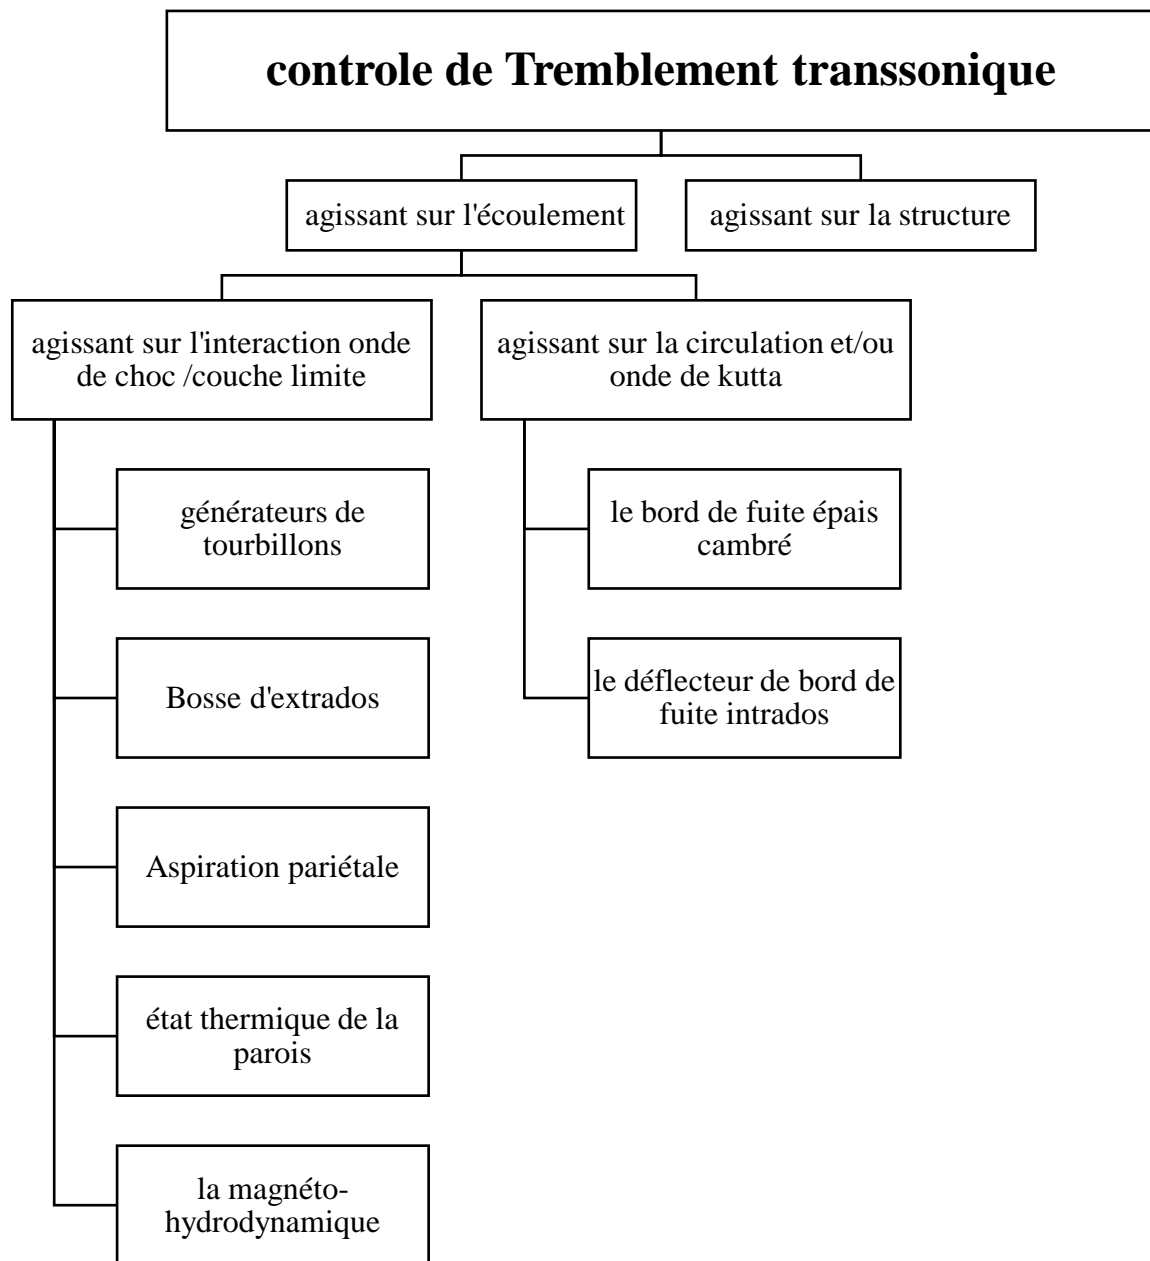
controle de Tremblement transsonique

agissant sur l'écoulement

agissant sur la structure

agissant sur l'interaction onde de choc /couche limite

agissant sur la circulation et/ou onde de kutta

générateurs de tourbillons

Bosse d'extrados

Aspiration pariétale

état thermique de la parois

la magnéto-hydrodynamique

le bord de fuite épais cambré

le déflecteur de bord de fuite intrados